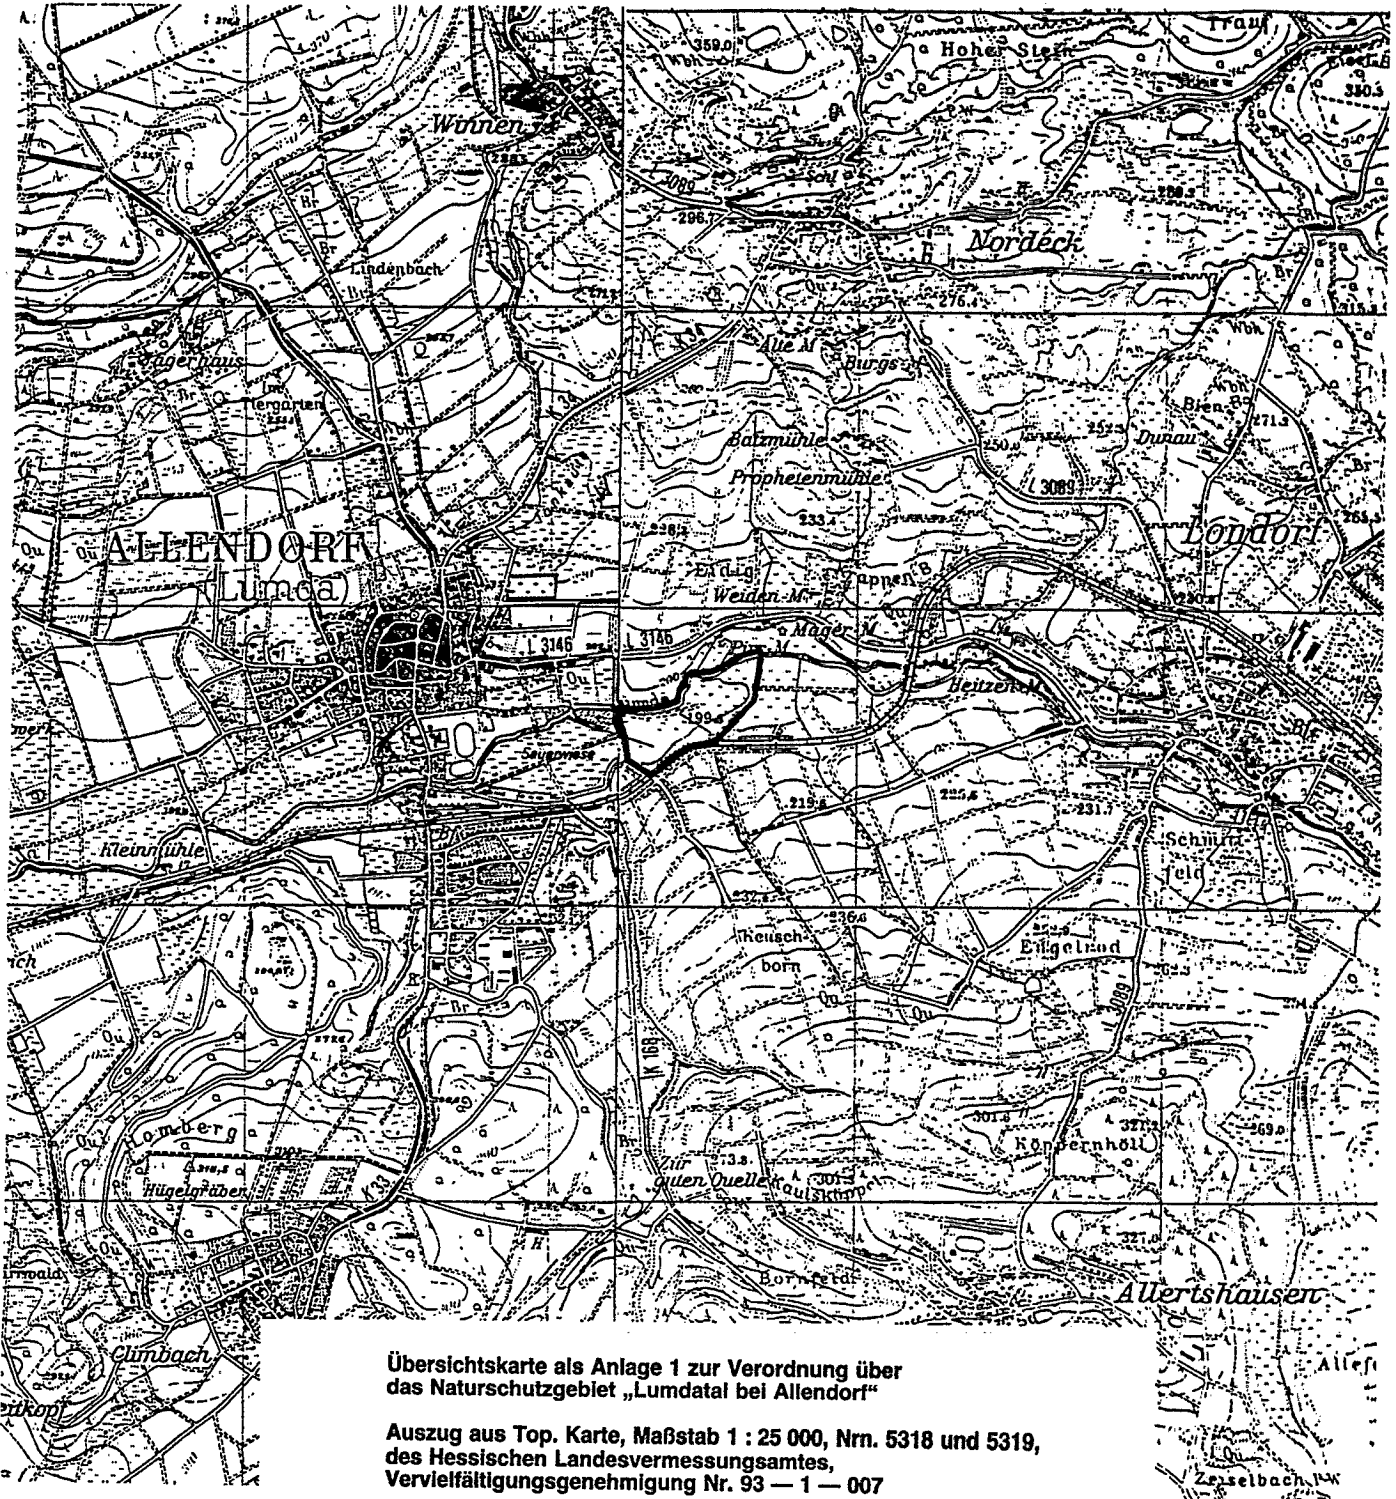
Hoher Stein

359.0

Winnen

3089

296.7

Nordeck

Lindenbach

276.4

Jägerhaus

Tiergarten

Alte M

Burgs

Balzmühle

Prophetenmühle

Bien B

Dunau

L 3089

ALLENDORF
(Lumda)

Londorf

233.4

Weiden-M.

Zappen B

L 3146

L 3146

Mager M

Heitzen M

199.3

Saugwiese

219.6

225.6

231.7

Kleinmühle

Schmittfeld

236.6

Keuschborn

Engelrod

K 168

3089

Homberg

Hügelgräber

K 33

301.8

321.2

Köppernhöll

Zur guten Quelle

301.3

327.0

Bornfeld

Allertshausen

Climbach

Zeiselbach

Übersichtskarte als Anlage 1 zur Verordnung über das Naturschutzgebiet „Lumdatal bei Allendorf“

Auszug aus Top. Karte, Maßstab 1 : 25 000, Nrn. 5318 und 5319, des Hessischen Landesvermessungsamtes, Vervielfältigungsgenehmigung Nr. 93 — 1 — 007